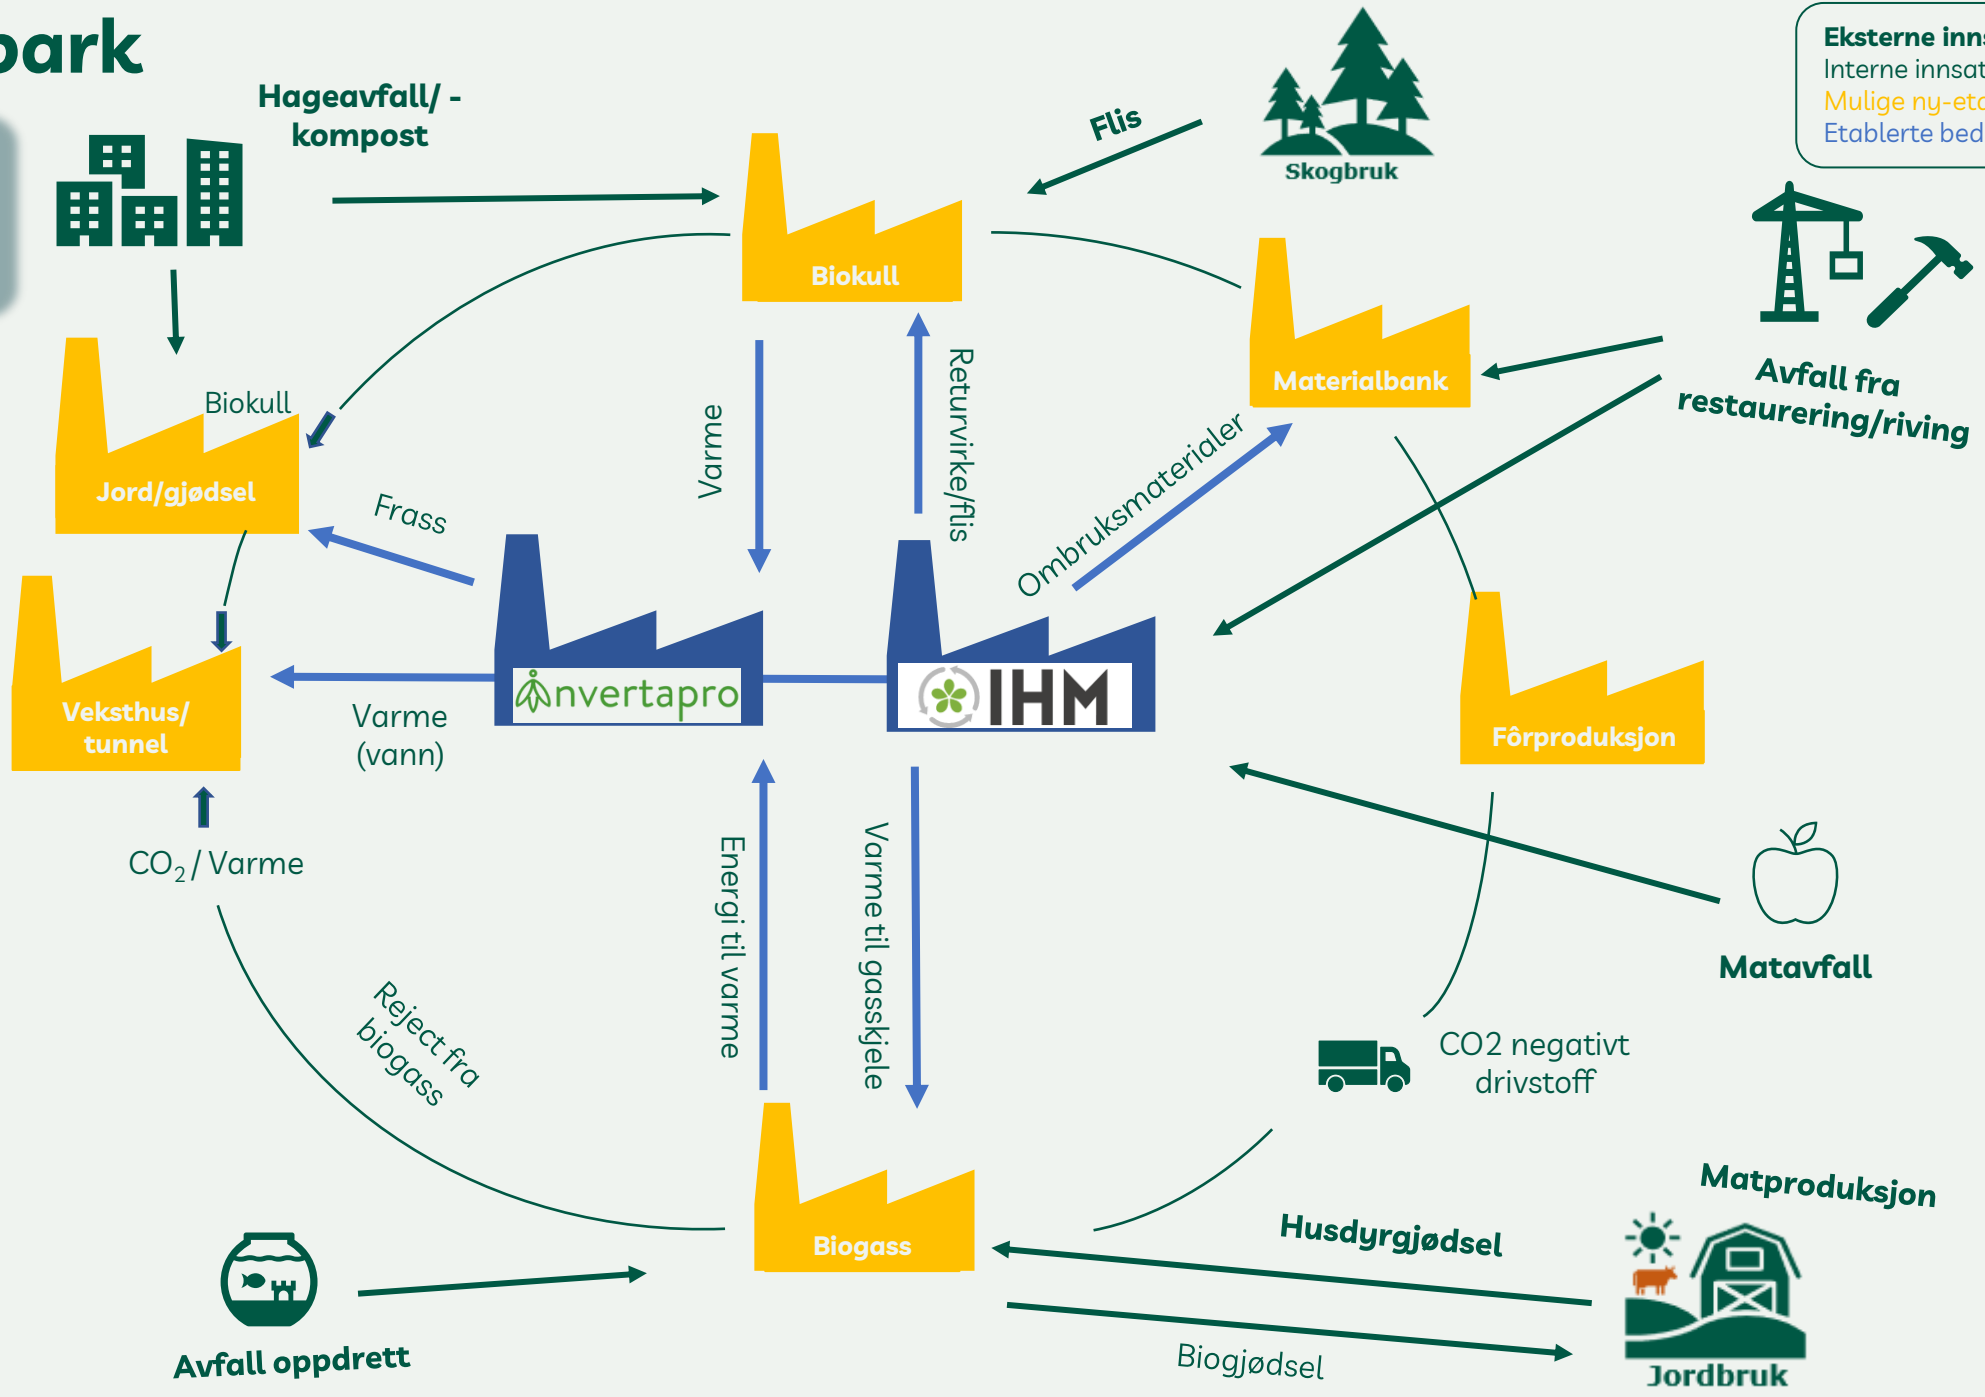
park

Eksterne inns
Interne innsat
Mulige ny-eta
Etablerte bed

Hageavfall/ - kompost

Flis

Skogbruk

Biokull

Materialbank

Avfall fra restaurering/riving

Biokull

Jord/gjødsel

Varme

Returvirke/flis

Ombruksmaterialer

Frass

nvertapro

IHM

Veksthus/ tunnel

Varme (vann)

Fôrproduksjon

$CO_2$ / Varme

Energi til varme

Varme til gasskjele

Matavfall

Reject fra biogass

CO2 negativt drivstoff

Biogass

Matproduksjon

Husdyrgjødsel

Avfall oppdrett

Biogjødsel

Jordbruk